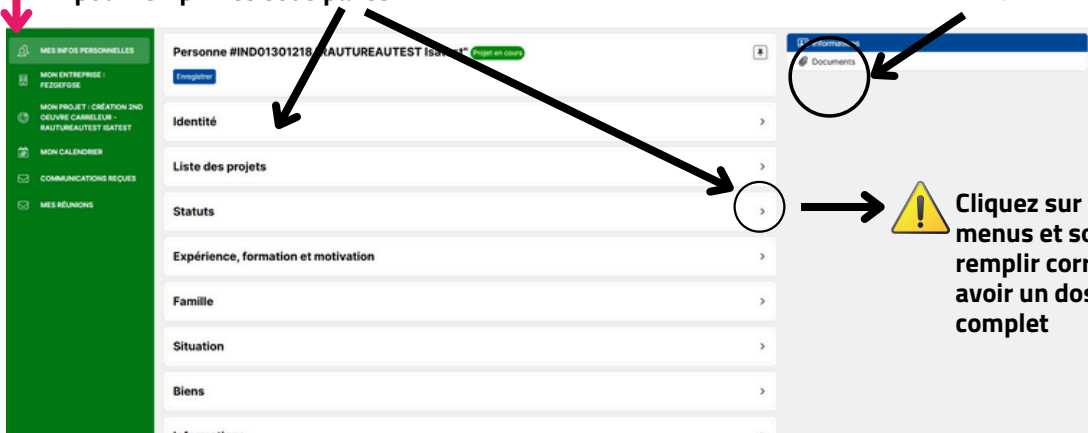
MES INFOS PERSONNELLES
MON ENTREPRISE : FEZGEFGSE
MON PROJET : CRÉATION 2ND OEUVRE CARRELEUR - RAUTUREAUTEST ISATEST
MON CALENDRIER
COMMUNICATIONS REÇUES
MES RÉUNIONS

Personne #IND01301218 RAUTUREAUTEST Isatest* Projet en cours
Enregistrer

Identité
Liste des projets
Statuts
Expérience, formation et motivation
Famille
Situation
Biens
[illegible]

Informations
Documents

Cliquez sur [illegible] menus et so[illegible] remplir corr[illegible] avoir un dos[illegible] complet